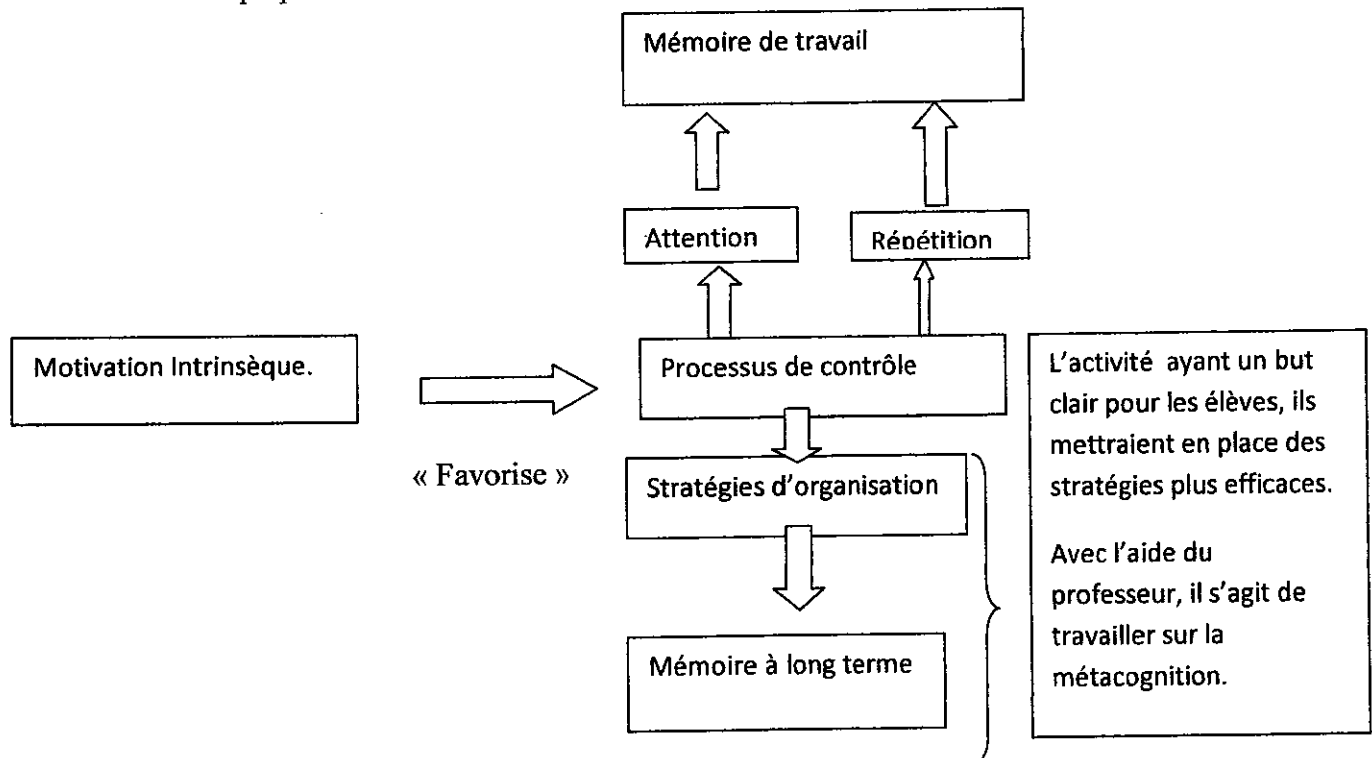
Mémoire de travail

Attention

Répétition

Motivation Intrinsèque.

« Favorise »

Processus de contrôle

Stratégies d'organisation

Mémoire à long terme

L'activité ayant un but clair pour les élèves, ils mettraient en place des stratégies plus efficaces.

Avec l'aide du professeur, il s'agit de travailler sur la métacognition.